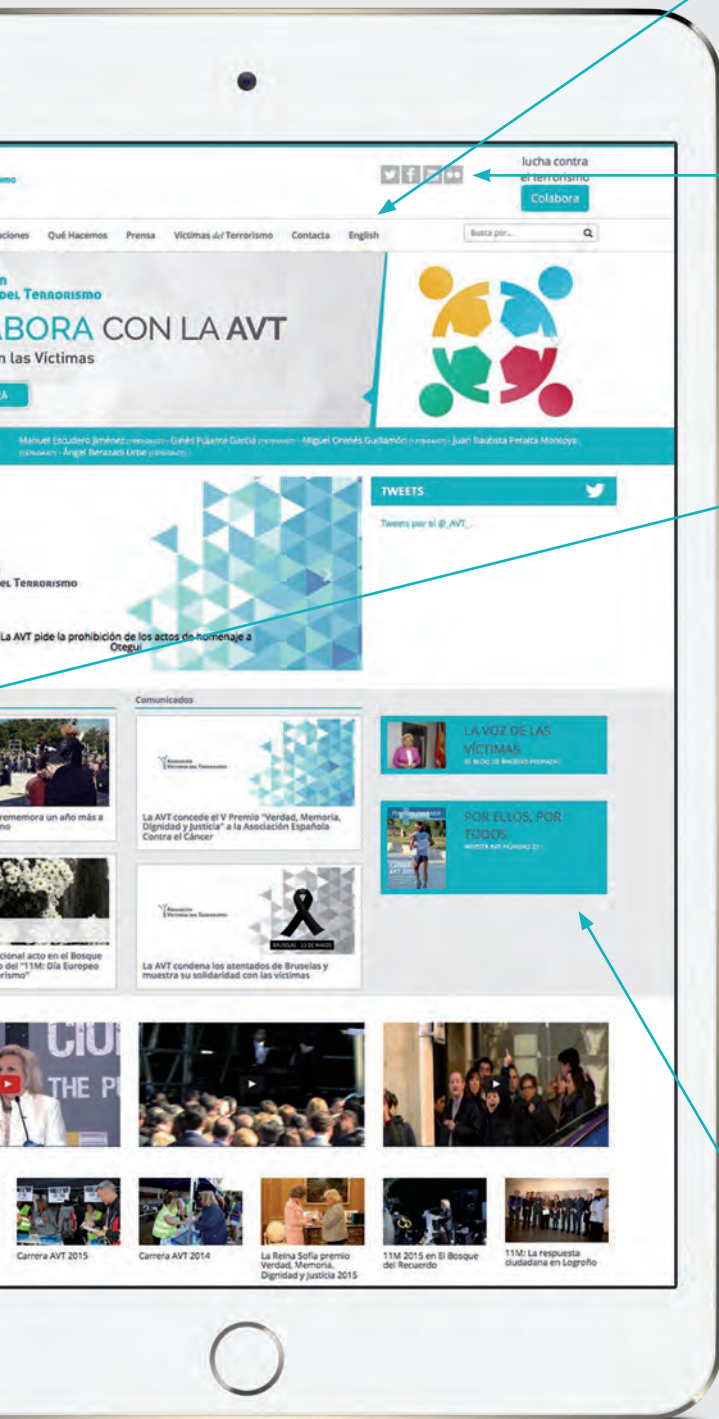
lucha contra el terrorismo

Colabora

aciones Qué Hacemos Prensa Víctimas del Terrorismo Contacta English

Busca por...

DEL TERRORISMO

ABORA CON LA AVT

n las Víctimas

Manuel Escudero Jiménez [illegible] · Gines Pujante García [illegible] · Miguel Orenes Guillamón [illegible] · Juan Bautista Peralta Montoya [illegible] · Ángel Berazadi Urbe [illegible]

TWEETS

Tweets por el @_AVT_

DEL TERRORISMO

La AVT pide la prohibición de los actos de homenaje a Otegui

Comunicados

LA VOZ DE LAS VÍCTIMAS

EL BLOG DE ÁNGELES PEDRAZA

rememora un año más a

La AVT concede el V Premio "Verdad, Memoria, Dignidad y Justicia" a la Asociación Española Contra el Cáncer

POR ELLOS, POR TODOS

REVISTA AVT NÚMERO 21

icional acto en el Bosque o del "11M: Día Europeo rrismo"

BRUSELAS 22 DE MARZO

La AVT condena los atentados de Bruselas y muestra su solidaridad con las víctimas

THE P

Carrera AVT 2015

Carrera AVT 2014

La Reina Sofía premio Verdad, Memoria, Dignidad y Justicia 2015

11M 2015 en El Bosque del Recuerdo

11M: La respuesta ciudadana en Logroño